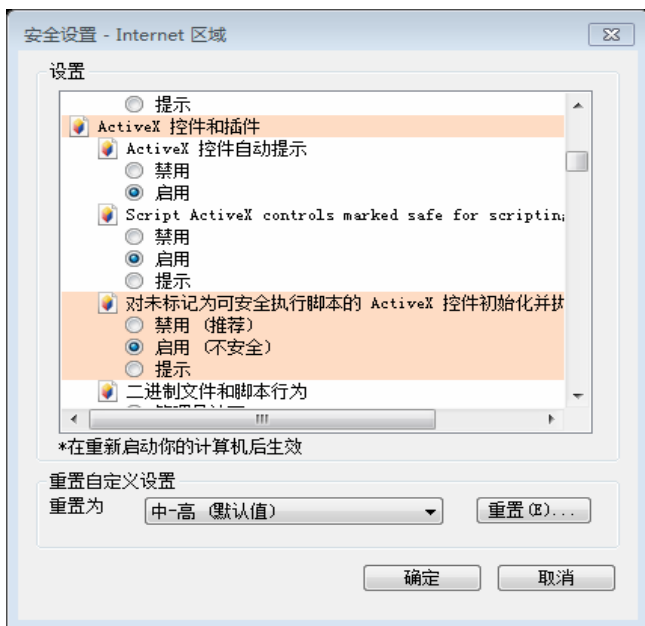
安全设置 - Internet 区域

设置

提示
ActiveX 控件和插件
ActiveX 控件自动提示
禁用
启用
Script ActiveX controls marked safe for scriptin
禁用
启用
提示
对未标记为可安全执行脚本的 ActiveX 控件初始化并执
禁用 (推荐)
启用 (不安全)
提示
二进制文件和脚本行为
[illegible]

*在重新启动你的计算机后生效

重置自定义设置
重置为 中-高 (默认值)
重置(E)...

确定 取消